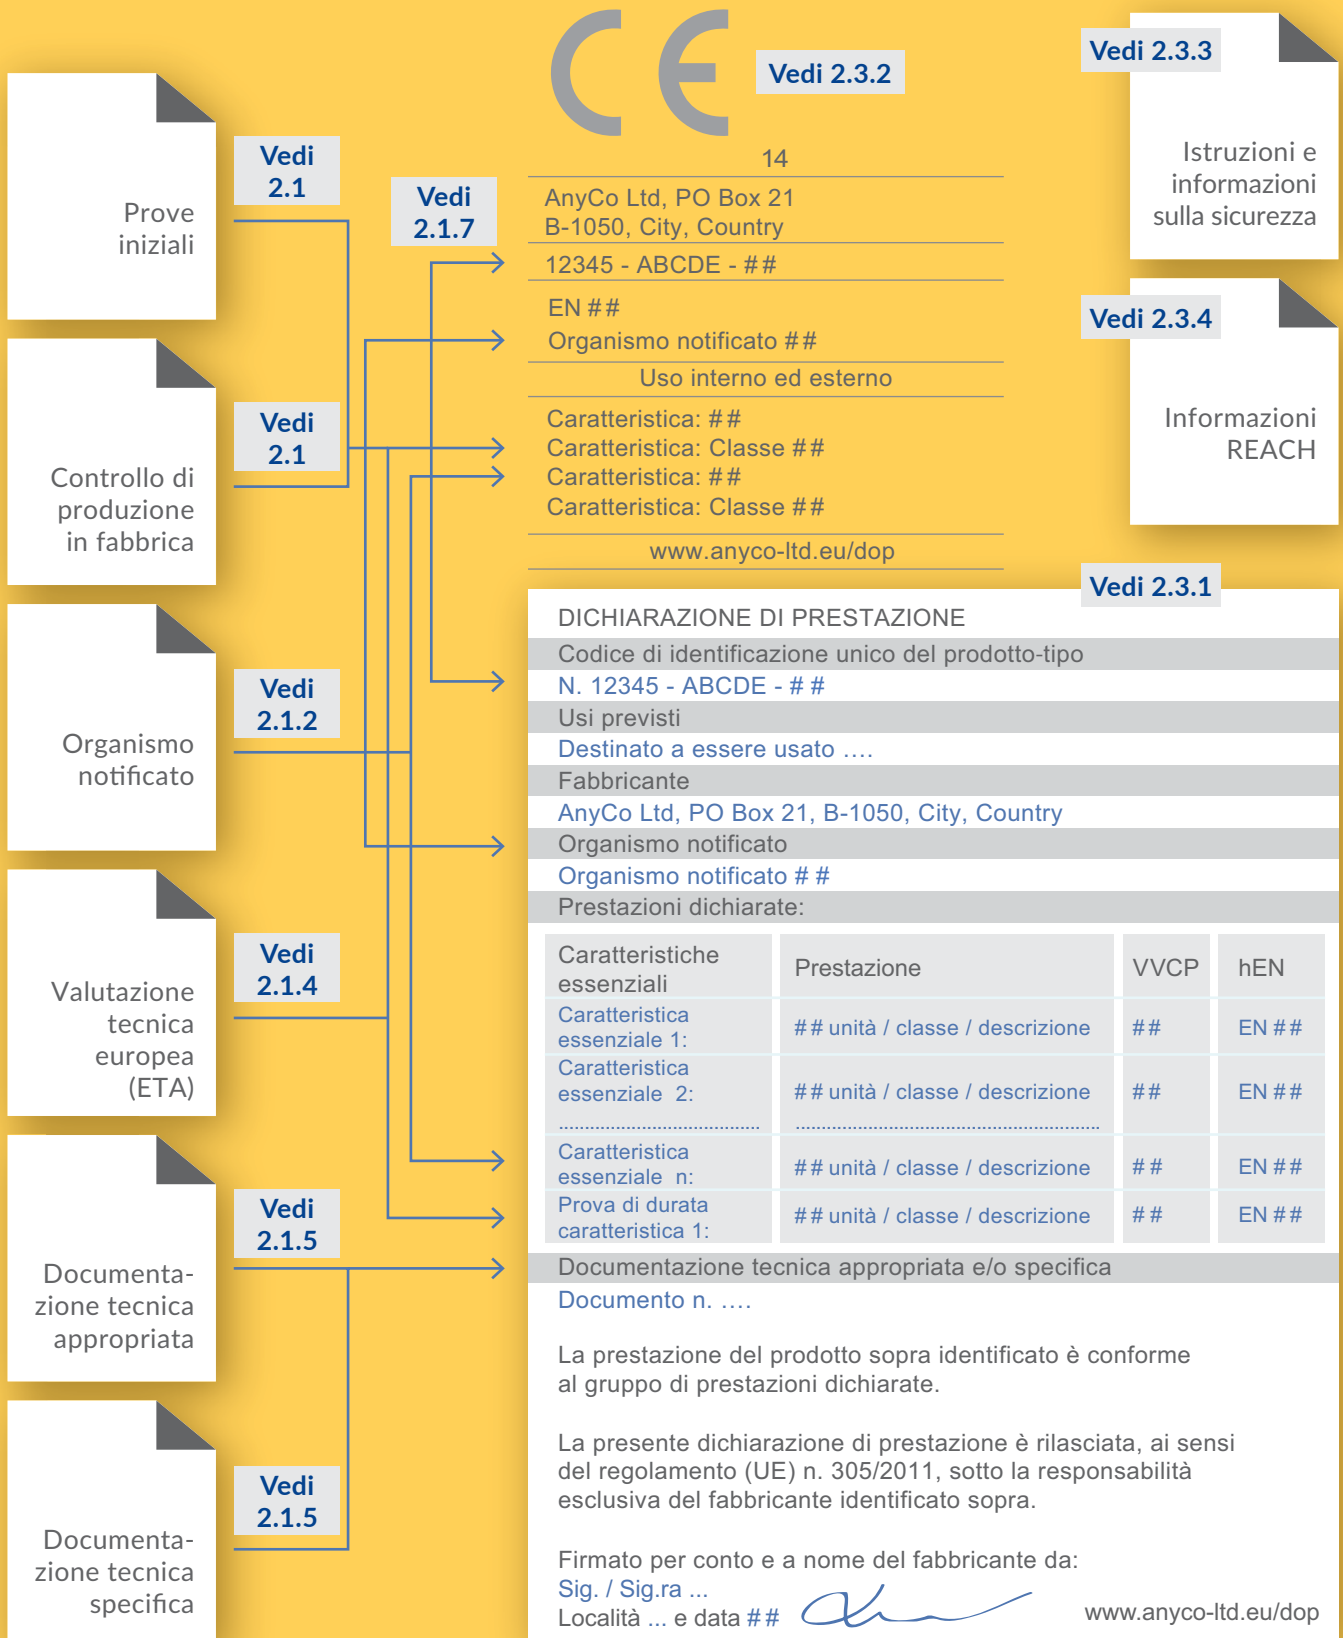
Prove iniziali

Vedi 2.1

Controllo di produzione in fabbrica

Vedi 2.1

Organismo notificato

Vedi 2.1.2

Valutazione tecnica europea (ETA)

Vedi 2.1.4

Documentazione tecnica appropriata

Vedi 2.1.5

Documentazione tecnica specifica

Vedi 2.1.5

Vedi 2.1.7

CE

Vedi 2.3.2

14

AnyCo Ltd, PO Box 21
B-1050, City, Country

12345 - ABCDE - ##

EN ##
Organismo notificato ##

Uso interno ed esterno

Caratteristica: ##
Caratteristica: Classe ##
Caratteristica: ##
Caratteristica: Classe ##

www.anyco-ltd.eu/dop

Vedi 2.3.3

Istruzioni e informazioni sulla sicurezza

Vedi 2.3.4

Informazioni REACH

Vedi 2.3.1

DICHIARAZIONE DI PRESTAZIONE

Codice di identificazione unico del prodotto-tipo

N. 12345 - ABCDE - # #

Usi previsti

Destinato a essere usato ....

Fabbricante

AnyCo Ltd, PO Box 21, B-1050, City, Country

Organismo notificato

Organismo notificato # #

Prestazioni dichiarate:

| Caratteristiche essenziali | Prestazione | VVCP | hEN |
|---|---|---|---|
| Caratteristica essenziale 1: | ## unità / classe / descrizione | ## | EN ## |
| Caratteristica essenziale 2: | ## unità / classe / descrizione | ## | EN ## |
| ........................ | ........................ | | |
| Caratteristica essenziale n: | ## unità / classe / descrizione | ## | EN ## |
| Prova di durata caratteristica 1: | ## unità / classe / descrizione | ## | EN ## |

Documentazione tecnica appropriata e/o specifica

Documento n. ....

La prestazione del prodotto sopra identificato è conforme al gruppo di prestazioni dichiarate.

La presente dichiarazione di prestazione è rilasciata, ai sensi del regolamento (UE) n. 305/2011, sotto la responsabilità esclusiva del fabbricante identificato sopra.

Firmato per conto e a nome del fabbricante da:
Sig. / Sig.ra ...
Località ... e data ##

www.anyco-ltd.eu/dop